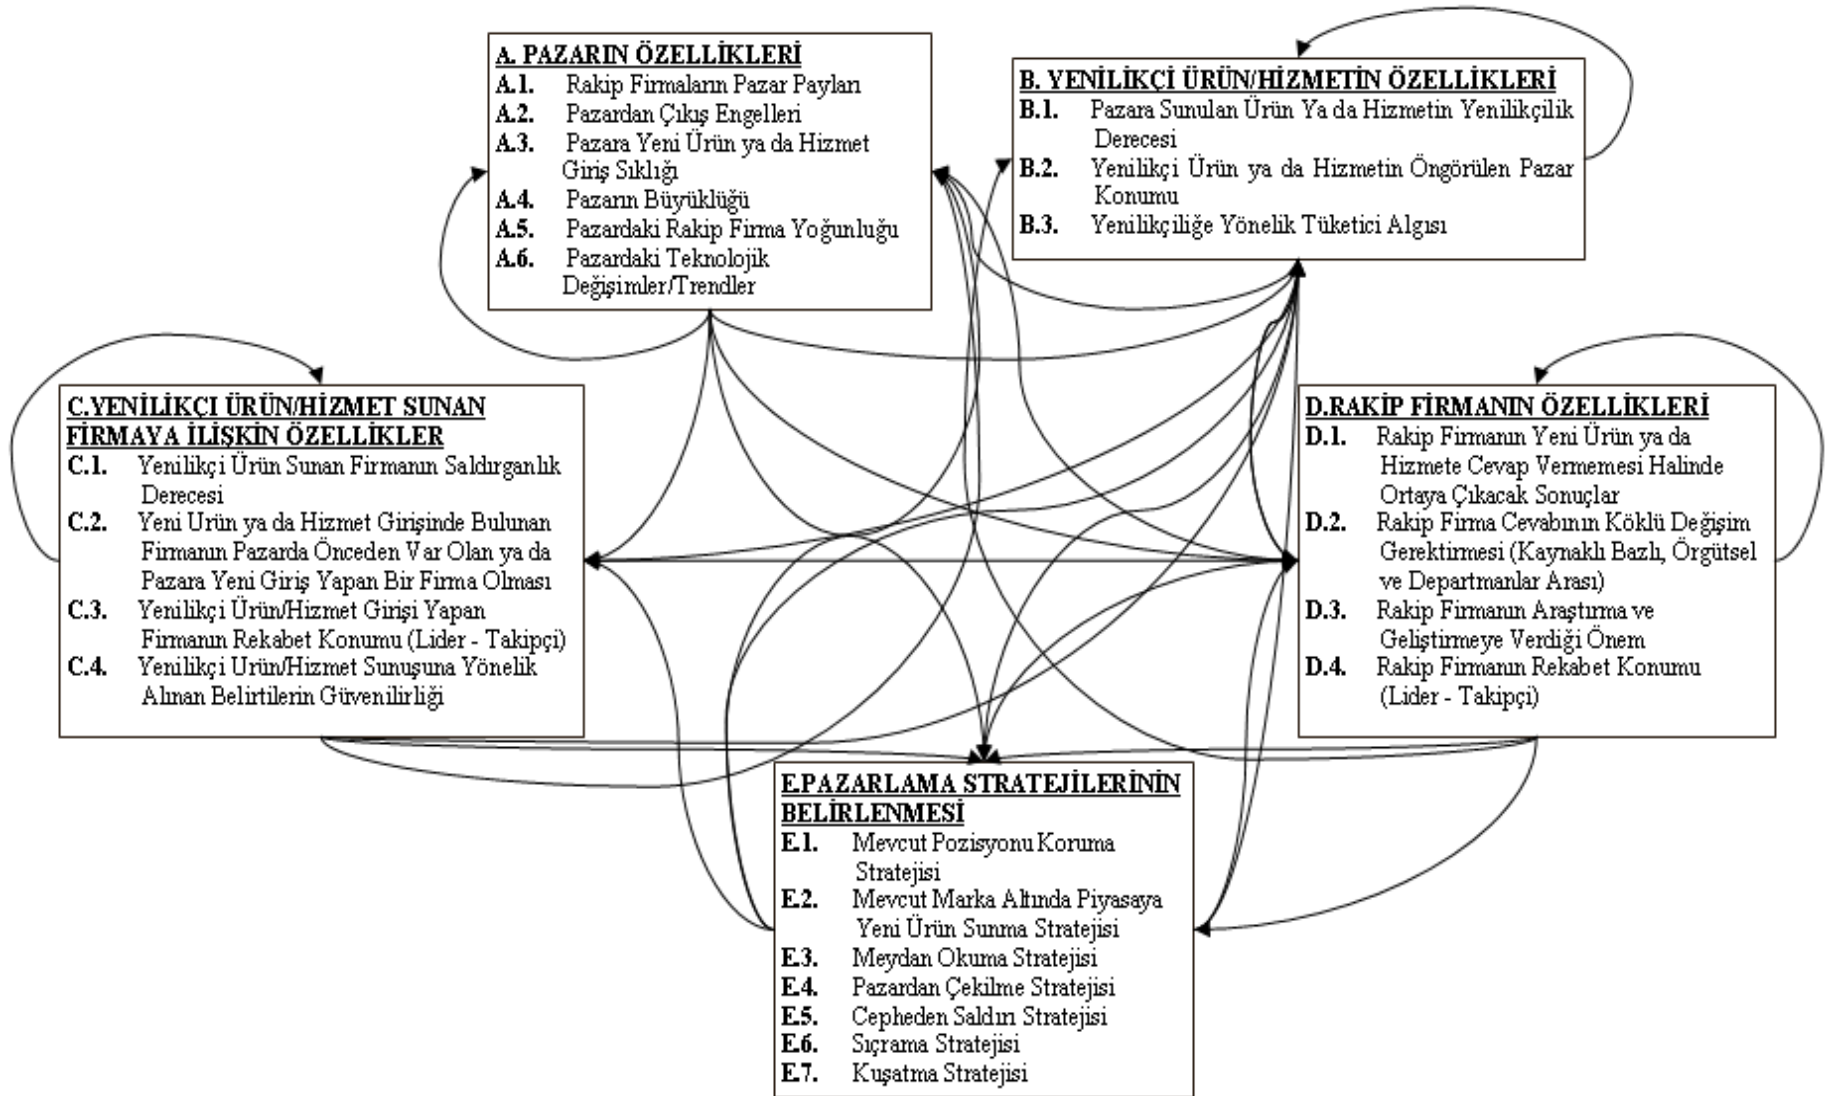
A. PAZARIN ÖZELLİKLERİ
A.1. Rakip Firmaların Pazar Payları
A.2. Pazardan Çıkış Engelleri
A.3. Pazara Yeni Ürün ya da Hizmet Giriş Sıklığı
A.4. Pazarın Büyüklüğü
A.5. Pazardaki Rakip Firma Yoğunluğu
A.6. Pazardaki Teknolojik Değişimler/Trendler

B. YENİLİKÇİ ÜRÜN/HİZMETİN ÖZELLİKLERİ
B.1. Pazara Sunulan Ürün Ya da Hizmetin Yenilikçilik Derecesi
B.2. Yenilikçi Ürün ya da Hizmetin Öngörülen Pazar Konumu
B.3. Yenilikçiliğe Yönelik Tüketici Algısı

C.YENİLİKÇİ ÜRÜN/HİZMET SUNAN FİRMAYA İLİŞKİN ÖZELLİKLER
C.1. Yenilikçi Ürün Sunan Firmanın Saldırganlık Derecesi
C.2. Yeni Ürün ya da Hizmet Girişinde Bulunan Firmanın Pazarda Önceden Var Olan ya da Pazara Yeni Giriş Yapan Bir Firma Olması
C.3. Yenilikçi Ürün/Hizmet Girişi Yapan Firmanın Rekabet Konumu (Lider - Takipçi)
C.4. Yenilikçi Ürün/Hizmet Sunuşuna Yönelik Alınan Belirtilerin Güvenilirliği

D.RAKİP FİRMANIN ÖZELLİKLERİ
D.1. Rakip Firmanın Yeni Ürün ya da Hizmete Cevap Vermemesi Halinde Ortaya Çıkacak Sonuçlar
D.2. Rakip Firma Cevabının Köklü Değişim Gerektirmesi (Kaynaklı Bazlı, Örgütsel ve Departmanlar Arası)
D.3. Rakip Firmanın Araştırma ve Geliştirmeye Verdiği Önem
D.4. Rakip Firmanın Rekabet Konumu (Lider - Takipçi)

E.PAZARLAMA STRATEJİLERİNİN BELİRLENMESİ
E.1. Mevcut Pozisyonu Koruma Stratejisi
E.2. Mevcut Marka Altında Piyasaya Yeni Ürün Sunma Stratejisi
E.3. Meydan Okuma Stratejisi
E.4. Pazardan Çekilme Stratejisi
E.5. Cepheden Saldırı Stratejisi
E.6. Sıçrama Stratejisi
E.7. Kuşatma Stratejisi